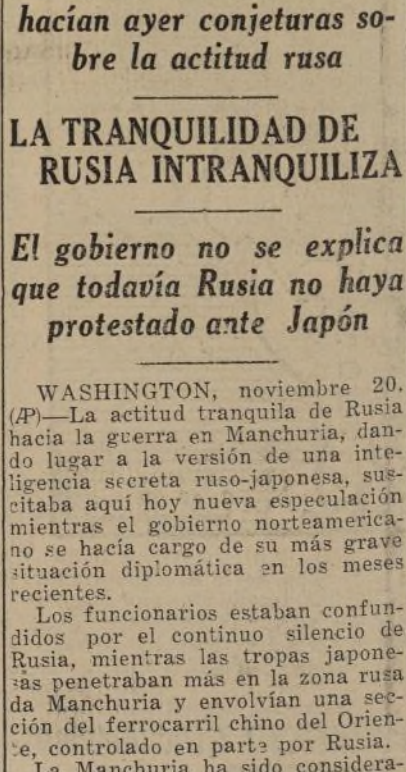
hacían ayer conjeturas sobre la actitud rusa

LA TRANQUILIDAD DE RUSIA INTRANQUILIZA

El gobierno no se explica que todavía Rusia no haya protestado ante Japón

WASHINGTON, noviembre 20. (AP)—La actitud tranquila de Rusia hacia la guerra en Manchuria, dando lugar a la versión de una inteligencia secreta ruso-japonesa, suscitaba aquí hoy nueva especulación mientras el gobierno norteamericano se hacía cargo de su más grave situación diplomática en los meses recientes.

Los funcionarios estaban confundidos por el continuo silencio de Rusia, mientras las tropas japonesas penetraban más en la zona rusa da Manchuria y envolvían una sección del ferrocarril chino del Oriente, controlado en parte por Rusia.

La Manchuria ha sido considera-